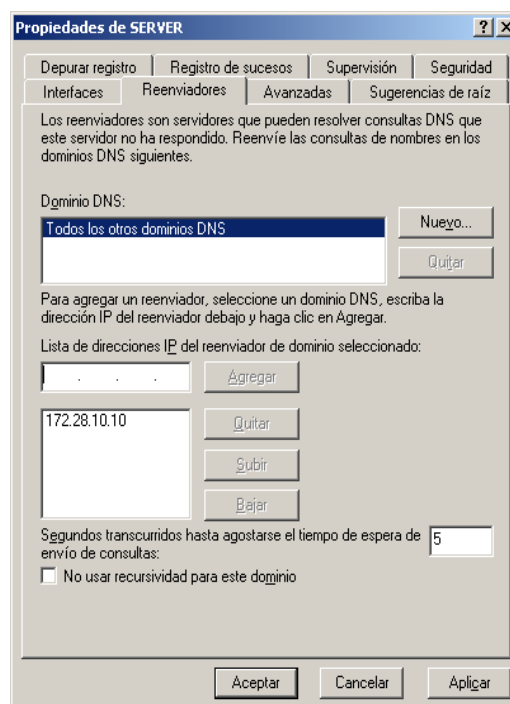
Propiedades de SERVER

?

X

Depurar registro

Registro de sucesos

Supervisión

Seguridad

Interfaces

Reenviadores

Avanzadas

Sugerencias de raíz

Los reenviadores son servidores que pueden resolver consultas DNS que este servidor no ha respondido. Reenvíe las consultas de nombres en los dominios DNS siguientes.

Dominio DNS:

Todos los otros dominios DNS

Nuevo...

Quitar

Para agregar un reenviador, seleccione un dominio DNS, escriba la dirección IP del reenviador debajo y haga clic en Agregar.

Lista de direcciones IP del reenviador de dominio seleccionado:

. . .

Agregar

172.28.10.10

Quitar

Subir

Bajar

Segundos transcurridos hasta agostarse el tiempo de espera de envío de consultas:

5

No usar recursividad para este dominio

Aceptar

Cancelar

Aplicar